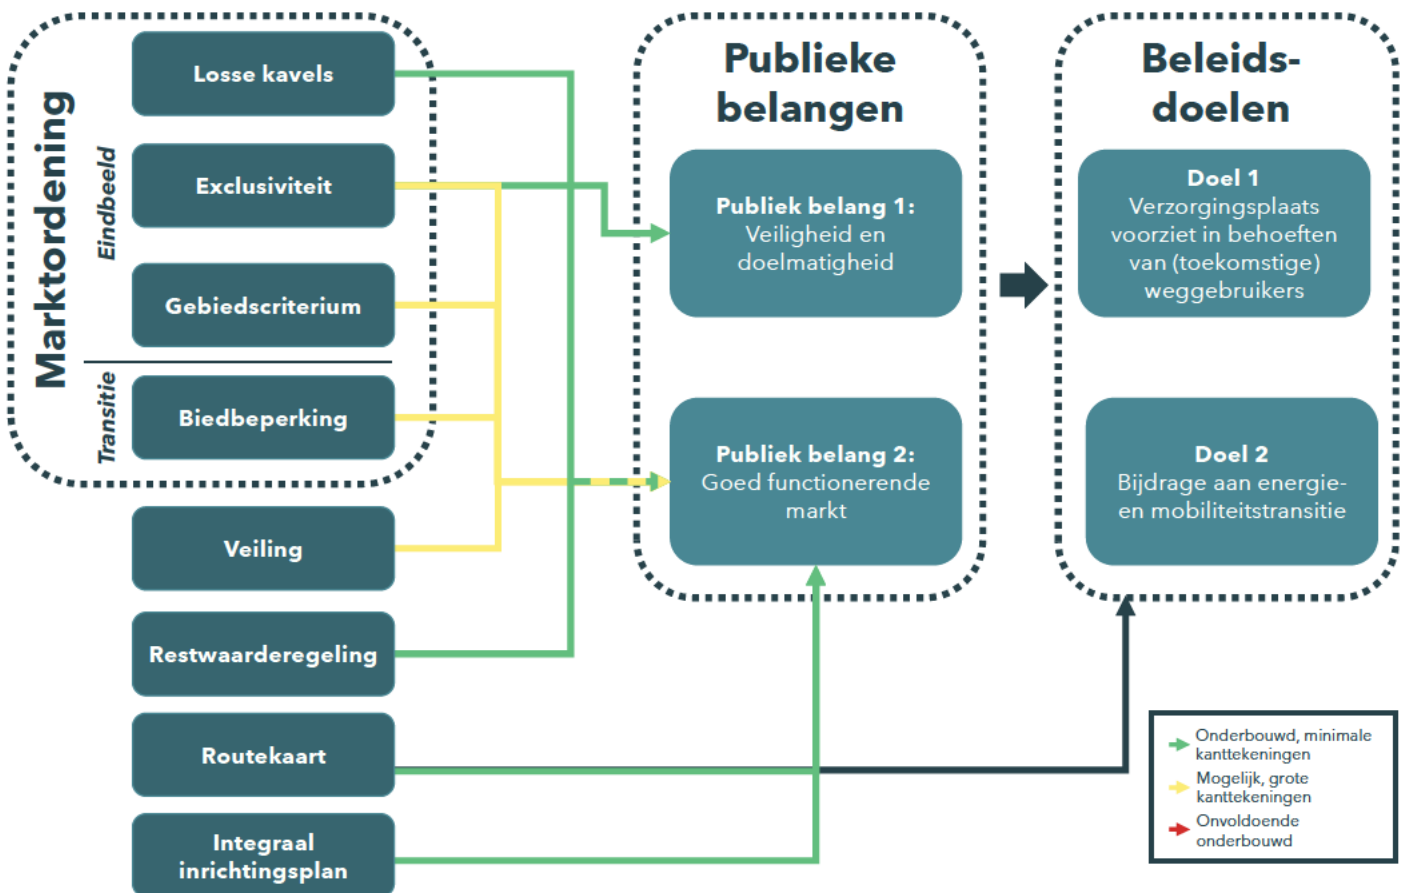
Marktordening

Eindbeeld

Losse kavels

Exclusiviteit

Gebiedscriterium

Transitie

Biedbeperking

Veiling

Restwaarderegeling

Routekaart

Integraal inrichtingsplan

Publieke belangen

Publiek belang 1: Veiligheid en doelmatigheid

Publiek belang 2: Goed functionerende markt

Beleids-doelen

Doel 1 Verzorgingsplaats voorziet in behoeften van (toekomstige) weggebruikers

Doel 2 Bijdrage aan energie- en mobiliteitstransitie

Onderbouwd, minimale kanttekeningen

Mogelijk, grote kanttekeningen

Onvoldoende onderbouwd